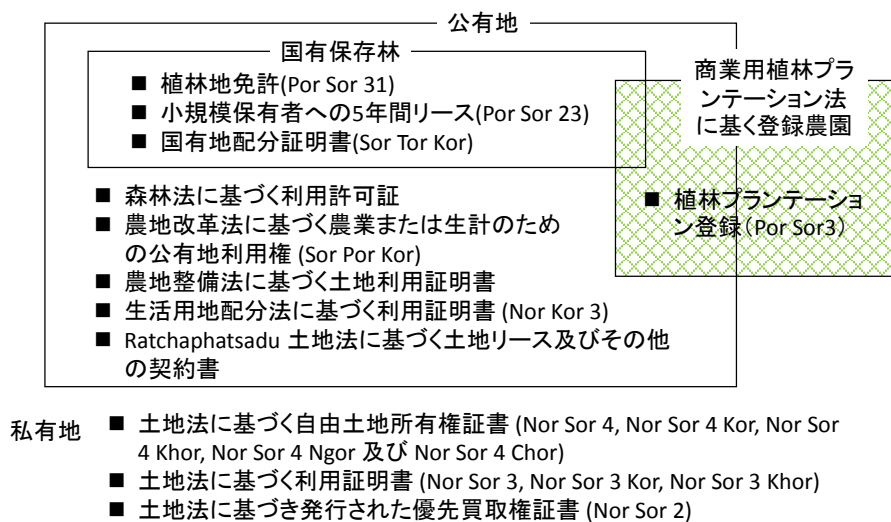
公有地

国有保存林

■ 植林地免許(Por Sor 31)
■ 小規模保有者への5年間リース(Por Sor 23)
■ 国有地配分証明書(Sor Tor Kor)

商業用植林プランテーション法に基く登録農園

■ 植林プランテーション登録（Por Sor3）

■ 森林法に基づく利用許可証
■ 農地改革法に基づく農業または生計のための公有地利用権 (Sor Por Kor)
■ 農地整備法に基づく土地利用証明書
■ 生活用地配分法に基づく利用証明書 (Nor Kor 3)
■ Ratchaphatsadu 土地法に基づく土地リース及びその他の契約書

私有地
■ 土地法に基づく自由土地所有権証書 (Nor Sor 4, Nor Sor 4 Kor, Nor Sor 4 Khor, Nor Sor 4 Ngor 及び Nor Sor 4 Chor)
■ 土地法に基づく利用証明書 (Nor Sor 3, Nor Sor 3 Kor, Nor Sor 3 Khor)
■ 土地法に基づき発行された優先買取権証書 (Nor Sor 2)